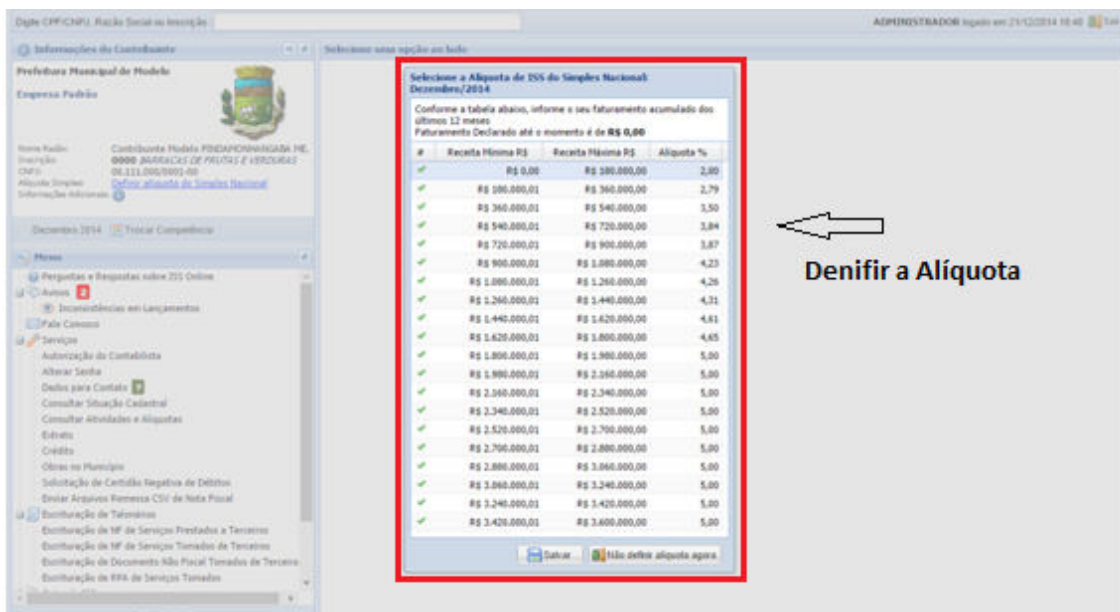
Digite CPF/CNPJ, Razão Social ou Inscrição

ADMINISTRADOR logado em 21/12/2014 18:40 Sair

Informações do Contribuinte

Prefeitura Municipal de Modelo

Empresa Padrão

Nome Razão: Contribuinte Modelo PINDAMONHANGABA ME
Inscrição: 0000 BARRACAS DE FRUTAS E VERDURAS
CNPJ: 06.111.000/0001-00
Alíquota Simples: Definir alíquota do Simples Nacional
Informações Adicionais

Dezembro 2014 Trocar Competência

Menu

Perguntas e Respostas sobre ISS Online
Avisos 2
Inconsistências em Lançamentos
Fale Conosco
Serviços
Autorização do Contabilista
Alterar Senha
Dados para Contato
Consultar Situação Cadastral
Consultar Atividades e Alíquotas
Extrato
Crédito
Obras no Município
Solicitação de Certidão Negativa de Débitos
Enviar Arquivos Remessa CSV de Nota Fiscal
Escrituração de Talonários
Escrituração de NF de Serviços Prestados a Terceiros
Escrituração de NF de Serviços Tomados de Terceiros
Escrituração de Documento Não Fiscal Tomados de Terceiros
Escrituração de RPA de Serviços Tomados

Selecione uma opção ao lado

Selecione a Alíquota de ISS do Simples Nacional: Dezembro/2014

Conforme a tabela abaixo, informe o seu faturamento acumulado dos últimos 12 meses
Faturamento Declarado até o momento é de R$ 0,00

| # | Receita Mínima R$ | Receita Máxima R$ | Alíquota % |
|---|---|---|---|
| ✔ | R$ 0,00 | R$ 180.000,00 | 2,00 |
| ✔ | R$ 180.000,01 | R$ 360.000,00 | 2,79 |
| ✔ | R$ 360.000,01 | R$ 540.000,00 | 3,50 |
| ✔ | R$ 540.000,01 | R$ 720.000,00 | 3,84 |
| ✔ | R$ 720.000,01 | R$ 900.000,00 | 3,87 |
| ✔ | R$ 900.000,01 | R$ 1.080.000,00 | 4,23 |
| ✔ | R$ 1.080.000,01 | R$ 1.260.000,00 | 4,26 |
| ✔ | R$ 1.260.000,01 | R$ 1.440.000,00 | 4,31 |
| ✔ | R$ 1.440.000,01 | R$ 1.620.000,00 | 4,61 |
| ✔ | R$ 1.620.000,01 | R$ 1.800.000,00 | 4,65 |
| ✔ | R$ 1.800.000,01 | R$ 1.980.000,00 | 5,00 |
| ✔ | R$ 1.980.000,01 | R$ 2.160.000,00 | 5,00 |
| ✔ | R$ 2.160.000,01 | R$ 2.340.000,00 | 5,00 |
| ✔ | R$ 2.340.000,01 | R$ 2.520.000,00 | 5,00 |
| ✔ | R$ 2.520.000,01 | R$ 2.700.000,00 | 5,00 |
| ✔ | R$ 2.700.000,01 | R$ 2.880.000,00 | 5,00 |
| ✔ | R$ 2.880.000,01 | R$ 3.060.000,00 | 5,00 |
| ✔ | R$ 3.060.000,01 | R$ 3.240.000,00 | 5,00 |
| ✔ | R$ 3.240.000,01 | R$ 3.420.000,00 | 5,00 |
| ✔ | R$ 3.420.000,01 | R$ 3.600.000,00 | 5,00 |

Salvar | Não definir alíquota agora

Denifir a Alíquota